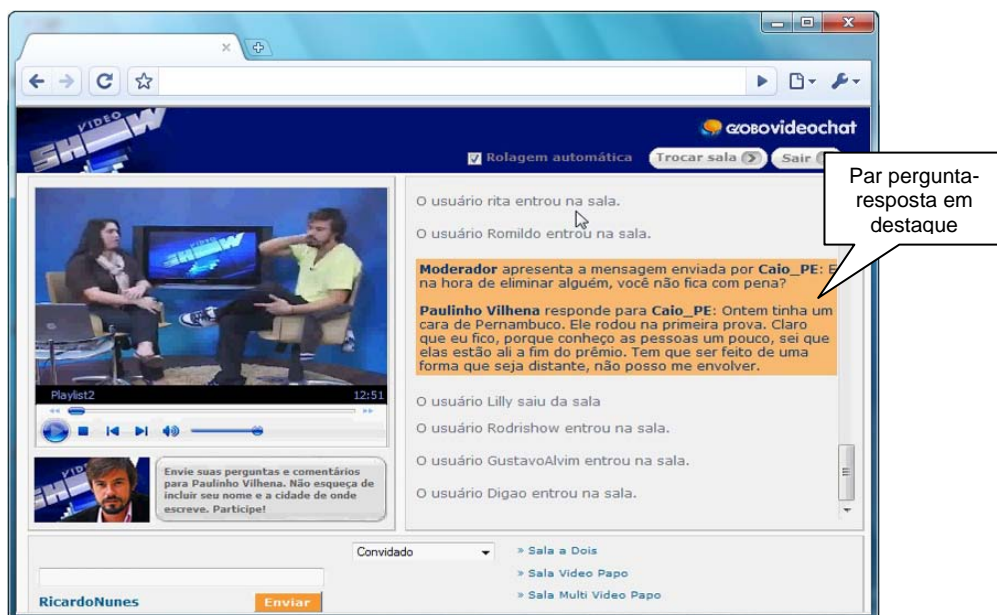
VIDEO SHOW

globovideochat

Rolagem automática Trocar sala Sair

Par pergunta-resposta em destaque

O usuário rita entrou na sala.

O usuário Romildo entrou na sala.

Moderador apresenta a mensagem enviada por Caio_PE: E na hora de eliminar alguém, você não fica com pena?

Paulinho Vilhena responde para Caio_PE: Ontem tinha um cara de Pernambuco. Ele rodou na primeira prova. Claro que eu fico, porque conheço as pessoas um pouco, sei que elas estão ali a fim do prêmio. Tem que ser feito de uma forma que seja distante, não posso me envolver.

O usuário Lilly saiu da sala

O usuário Rodrishow entrou na sala.

O usuário GustavoAlvim entrou na sala.

O usuário Digao entrou na sala.

Playlist2 12:51

Envie suas perguntas e comentários para Paulinho Vilhena. Não esqueça de incluir seu nome e a cidade de onde escreve. Participe!

Convidado

» Sala a Dois
» Sala Video Papo
» Sala Multi Video Papo

RicardoNunes Enviar